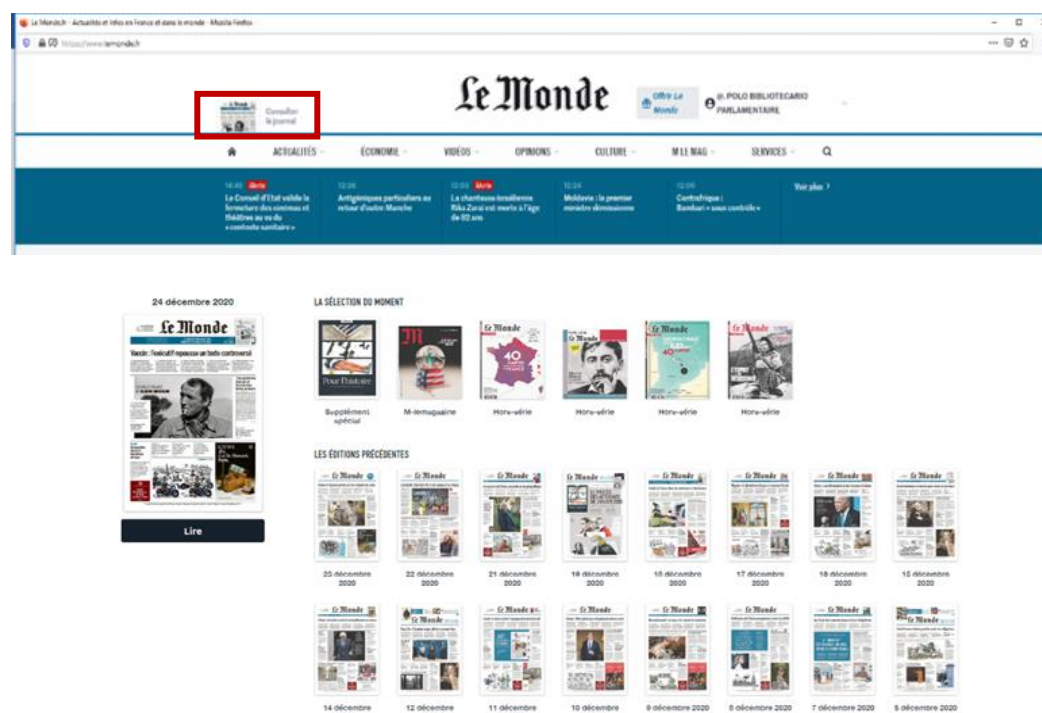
Le Monde.fr - Actualités et Infos en France et dans le monde - Mozilla Firefox

https://www.lemonde.fr

Consulter le journal

Le Monde

Offrir Le Monde

SI. POLO BIBLIOTECARIO PARLAMENTAIRE

ACTUALITÉS ÉCONOMIE VIDÉOS OPINIONS CULTURE M LE MAG SERVICES

16:46 Alerte Le Conseil d'Etat valide la fermeture des cinémas et théâtres au vu du « contexte sanitaire »

12:26 Antigéniques particuliers au retour d'outre-Manche

12:03 Alerte La chanteuse israélienne Rika Zaraï est morte à l'âge de 82 ans

12:24 Moldavie : la premier ministre démissionne

12:00 Centrafrique : Bambari « sous contrôle »

Voir plus >

24 décembre 2020

Le Monde

Lire

LA SÉLECTION DU MOMENT

Supplément spécial

M-le magazine

Hors-série

Hors-série

Hors-série

Hors-série

LES ÉDITIONS PRÉCÉDENTES

23 décembre 2020

22 décembre 2020

21 décembre 2020

19 décembre 2020

18 décembre 2020

17 décembre 2020

16 décembre 2020

15 décembre 2020

14 décembre

12 décembre

11 décembre

10 décembre

9 décembre 2020

8 décembre 2020

7 décembre 2020

5 décembre 2020